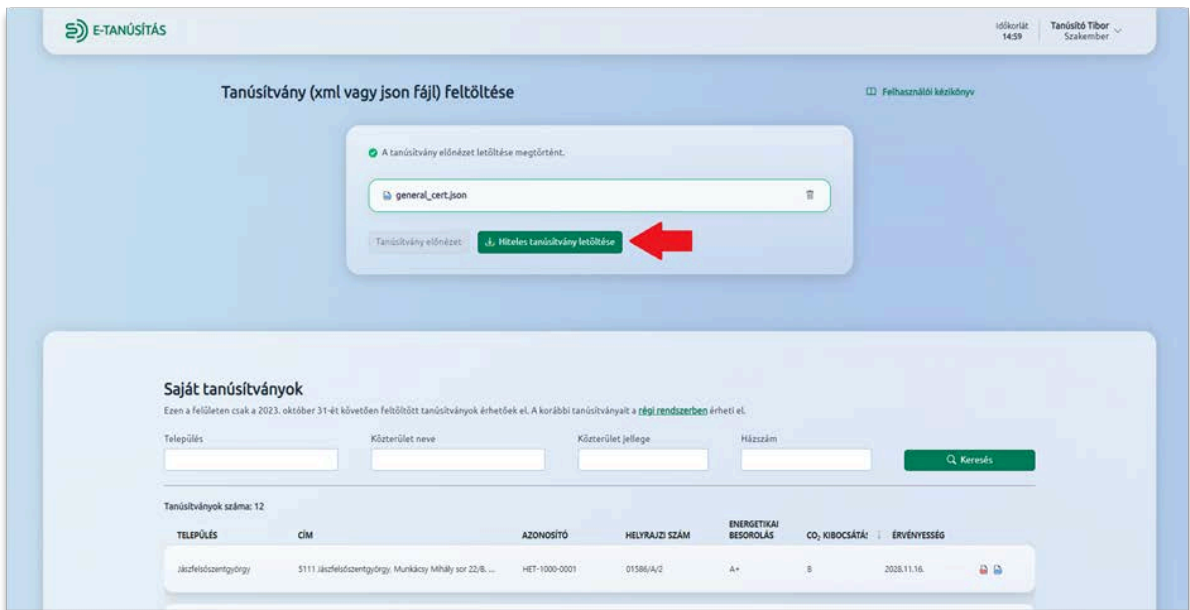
E-TANÚSÍTÁS

Időkorlát 14:59

Tanúsító Tibor
Szakember

Tanúsítvány (xml vagy json fájl) feltöltése

Felhasználói kézikönyv

A tanúsítvány előnézet letöltése megtörtént.

general_cert.json

Tanúsítvány előnézet

Hiteles tanúsítvány letöltése

Saját tanúsítványok

Ezen a felületen csak a 2023. október 31-ét követően feltöltött tanúsítványok érhetőek el. A korábbi tanúsítványait a régi rendszerben érheti el.

Település

Közterület neve

Közterület jellege

Házszám

Keresés

Tanúsítványok száma: 12

| TELEPÜLÉS | CÍM | AZONOSÍTÓ | HELYRAJZI SZÁM | ENERGETIKAI BESOROLÁS | $CO_2$ KIBOCSÁTÁS | ÉRVÉNYESSÉG |
|---|---|---|---|---|---|---|
| Jászfelsőszentgyörgy | 5111 Jászfelsőszentgyörgy, Munkácsy Mihály sor 22/B. ... | HET-1000-0001 | 01586/A/2 | A+ | B | 2028.11.16. |